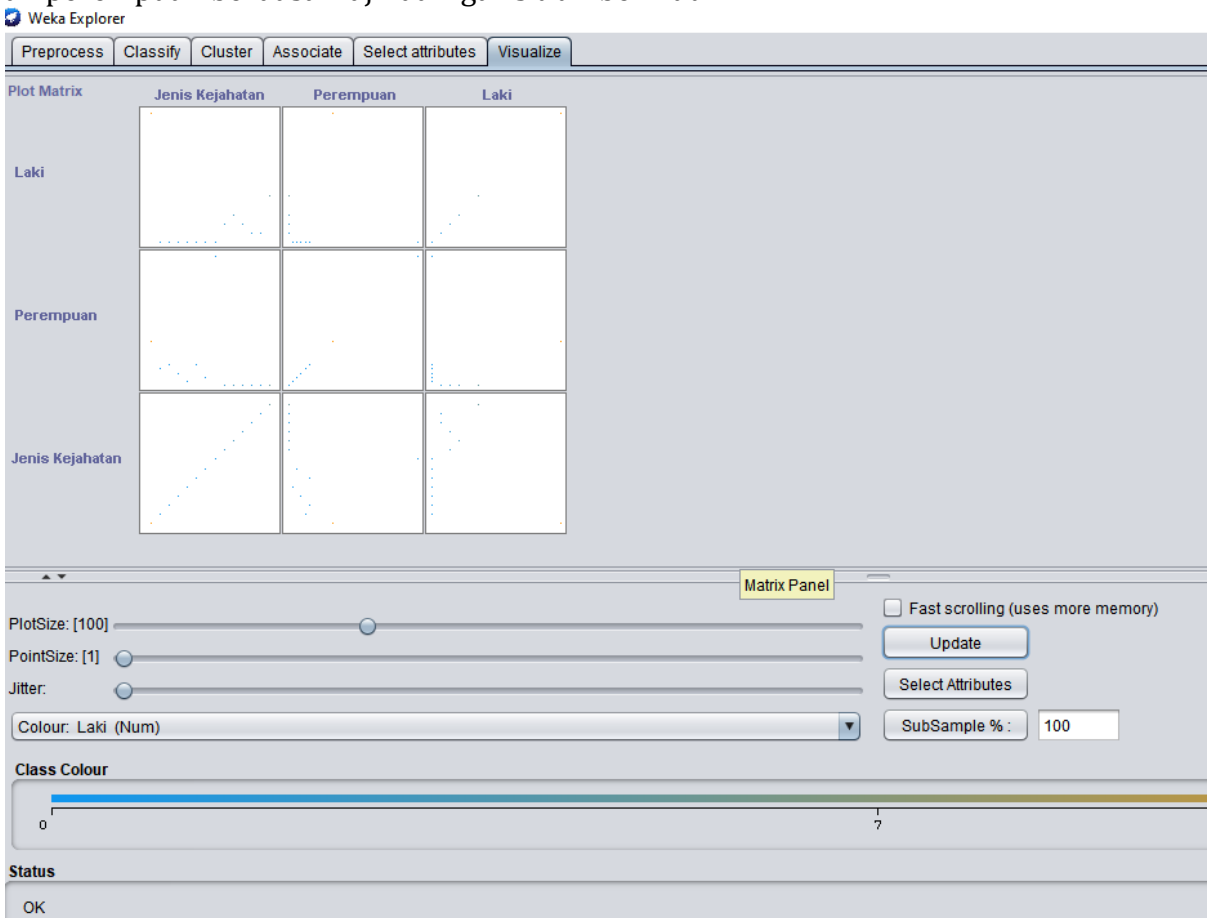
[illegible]
Weka Explorer

Preprocess | Classify | Cluster | Associate | Select attributes | Visualize

Plot Matrix
Jenis Kejahatan
Perempuan
Laki

Laki
Perempuan
Jenis Kejahatan

Matrix Panel

Fast scrolling (uses more memory)

PlotSize: [100]
Update
PointSize: [1]
Jitter:
Select Attributes
Colour: Laki (Num)
SubSample % :
100

Class Colour
0
7

Status
OK